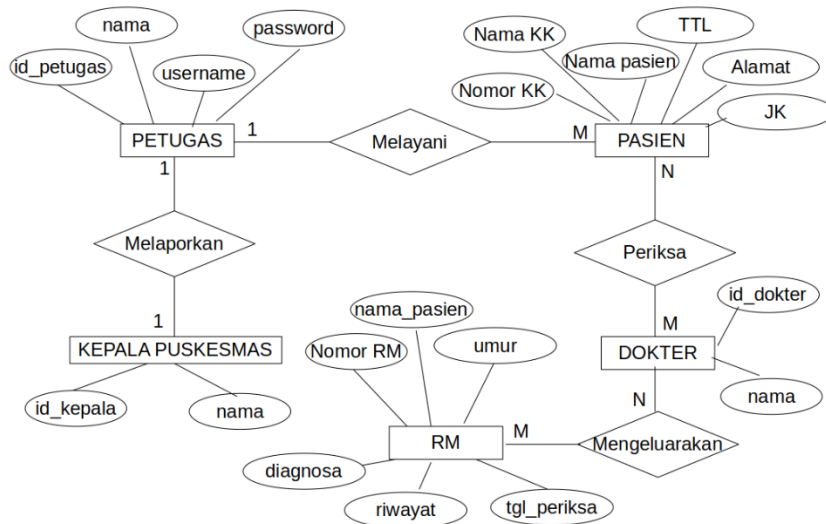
nama
password
id_petugas
username
PETUGAS
1
Melayani
M
PASIEN
Nama KK
Nama pasien
TTL
Alamat
Nomor KK
JK
1
N
Melaporkan
Periksa
1
KEPALA PUSKESMAS
id_kepala
nama
nama_pasien
Nomor RM
umur
id_dokter
M
DOKTER
nama
N
RM
M
Mengeluarakan
diagnosa
riwayat
tgl_periksa